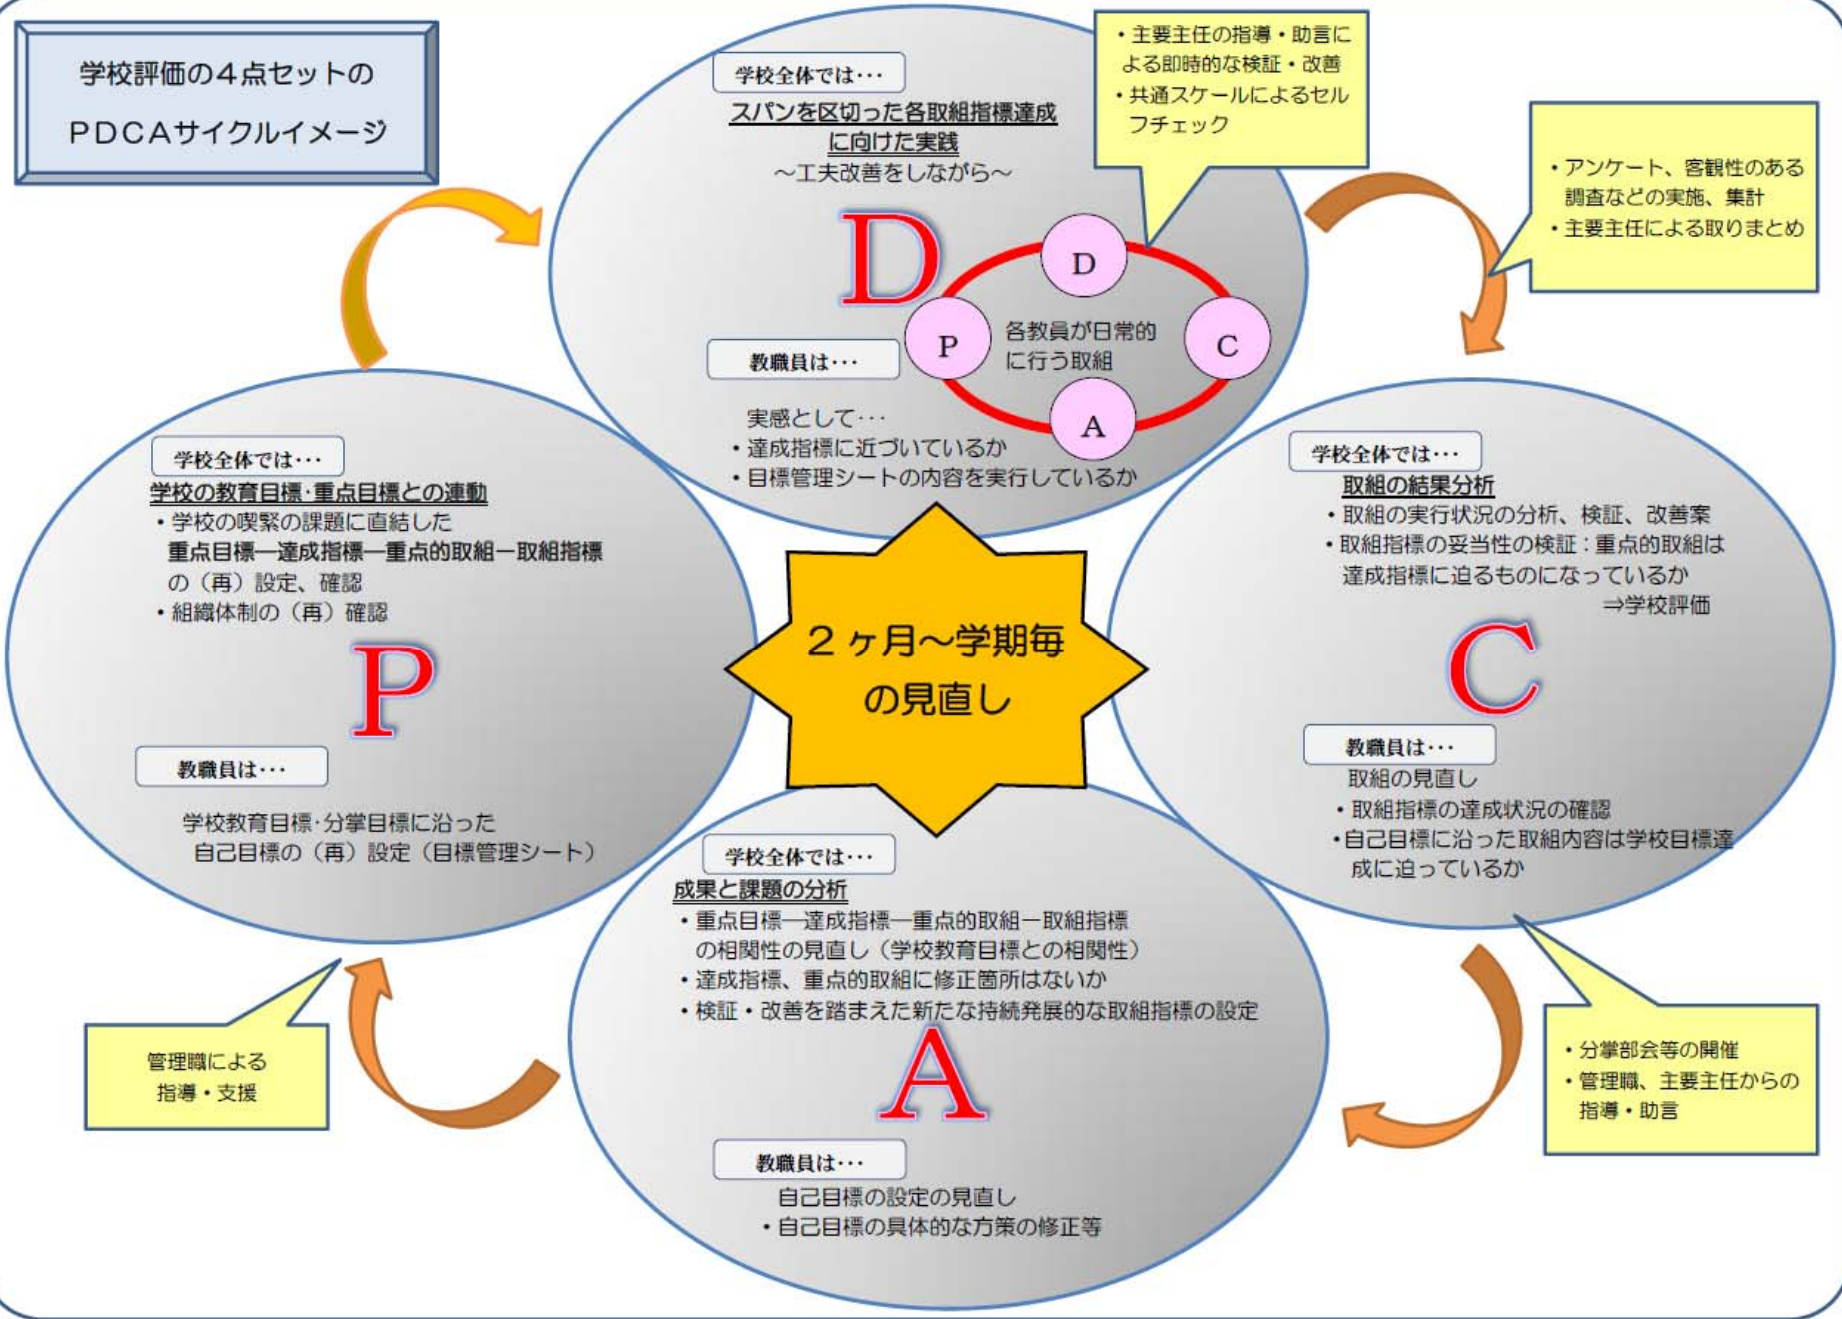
学校評価の４点セットの
ＰＤＣＡサイクルイメージ

学校全体では･･･
スパンを区切った各取組指標達成に向けた実践
～工夫改善をしながら～

D

・主要主任の指導・助言による即時的な検証・改善
・共通スケールによるセルフチェック

D
P
各教員が日常的に行う取組
C
A

教職員は･･･
実感として･･･
・達成指標に近づいているか
・目標管理シートの内容を実行しているか

・アンケート、客観性のある調査などの実施、集計
・主要主任による取りまとめ

学校全体では･･･
学校の教育目標･重点目標との連動
・学校の喫緊の課題に直結した重点目標―達成指標―重点的取組―取組指標の（再）設定、確認
・組織体制の（再）確認

P

教職員は･･･
学校教育目標･分掌目標に沿った自己目標の（再）設定（目標管理シート）

２ヶ月～学期毎の見直し

学校全体では･･･
取組の結果分析
・取組の実行状況の分析、検証、改善案
・取組指標の妥当性の検証：重点的取組は達成指標に迫るものになっているか
⇒学校評価

C

教職員は･･･
取組の見直し
・取組指標の達成状況の確認
・自己目標に沿った取組内容は学校目標達成に迫っているか

学校全体では･･･
成果と課題の分析
・重点目標―達成指標―重点的取組―取組指標の相関性の見直し（学校教育目標との相関性）
・達成指標、重点的取組に修正箇所はないか
・検証・改善を踏まえた新たな持続発展的な取組指標の設定

A

教職員は･･･
自己目標の設定の見直し
・自己目標の具体的な方策の修正等

管理職による
指導・支援

・分掌部会等の開催
・管理職、主要主任からの指導・助言